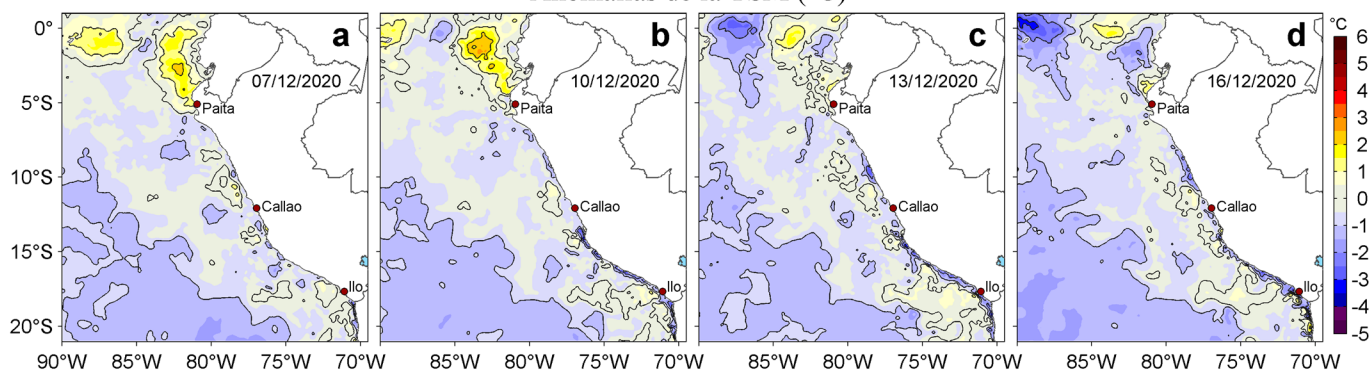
Anomalías de la TSM (°C)

a
07/12/2020
Paita
Callao
Ilo

b
10/12/2020
Paita
Callao
Ilo

c
13/12/2020
Paita
Callao
Ilo

d
16/12/2020
Paita
Callao
Ilo

°C
6
5
4
3
2
1
0
-1
-2
-3
-4
-5

0°
5°S
10°S
15°S
20°S

90°W 85°W 80°W 75°W 70°W
85°W 80°W 75°W 70°W
85°W 80°W 75°W 70°W
85°W 80°W 75°W 70°W